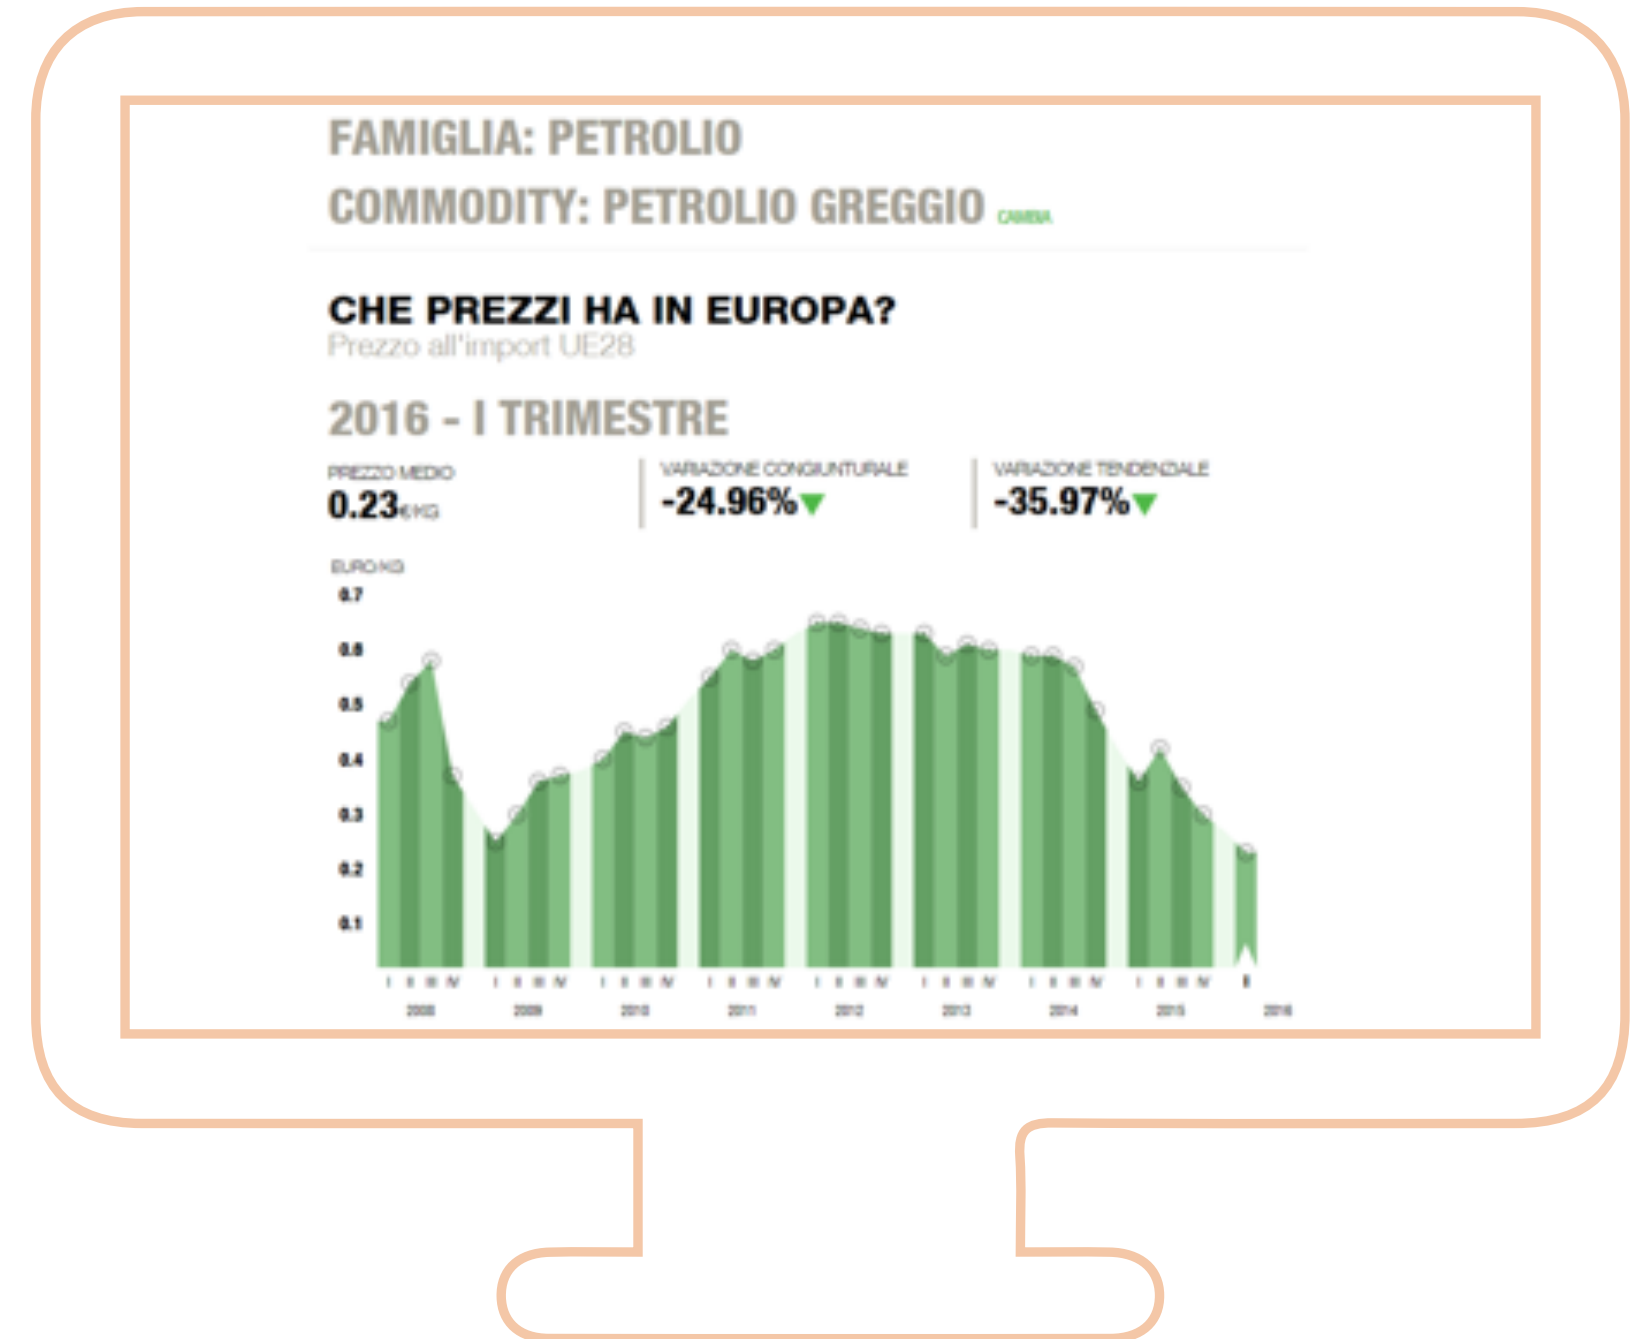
FAMIGLIA: PETROLIO

COMMODITY: PETROLIO GREGGIO CAMBIA

CHE PREZZI HA IN EUROPA?

Prezzo all'import UE28

2016 - I TRIMESTRE

PREZZO MEDIO
0.23€/KG

VARIAZIONE CONGIUNTURALE
-24.96%

VARIAZIONE TENDENZIALE
-35.97%

EURO/KG

0.7
0.6
0.5
0.4
0.3
0.2
0.1

I II III IV I II III IV I II III IV I II III IV I II III IV I II III IV I II III IV I II III IV I

2008 2009 2010 2011 2012 2013 2014 2015 2016